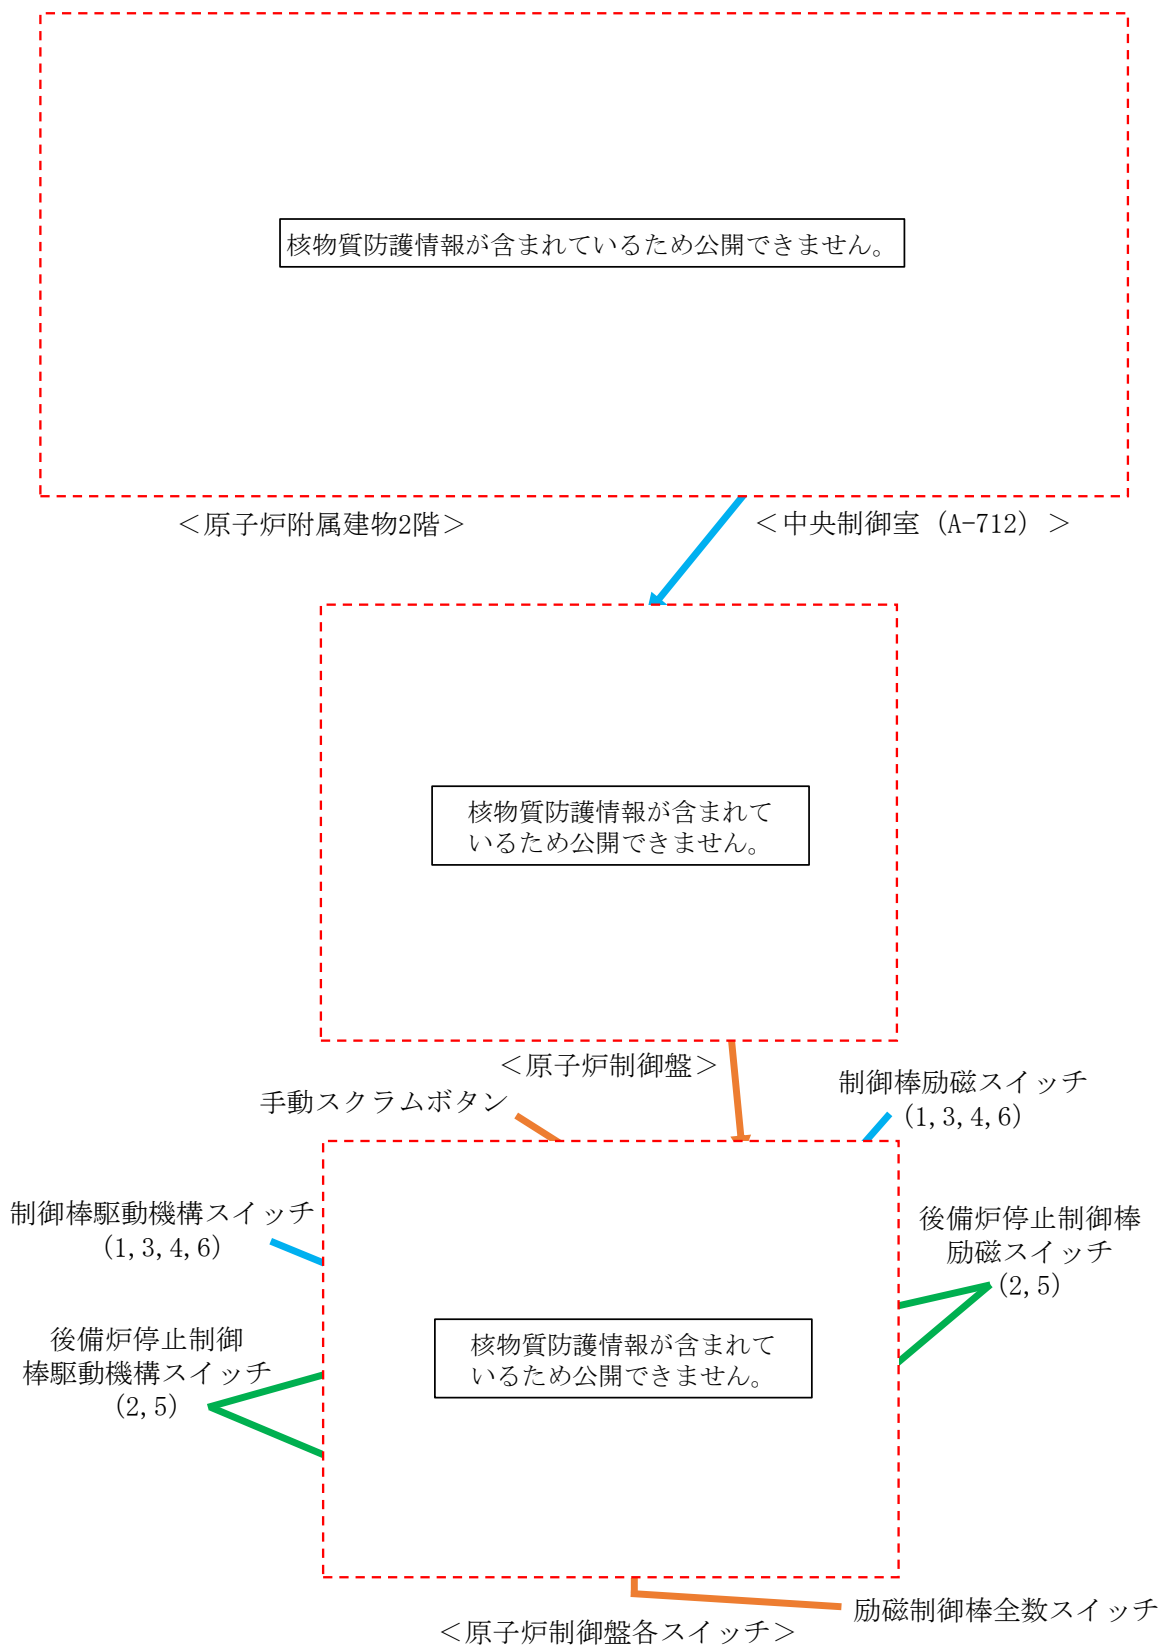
核物質防護情報が含まれているため公開できません。

＜原子炉附属建物2階＞

＜中央制御室（A-712）＞

核物質防護情報が含まれているため公開できません。

＜原子炉制御盤＞

手動スクラムボタン

制御棒励磁スイッチ
（1, 3, 4, 6）

制御棒駆動機構スイッチ
（1, 3, 4, 6）

後備炉停止制御棒
励磁スイッチ
（2, 5）

後備炉停止制御
棒駆動機構スイッチ
（2, 5）

核物質防護情報が含まれているため公開できません。

励磁制御棒全数スイッチ

＜原子炉制御盤各スイッチ＞